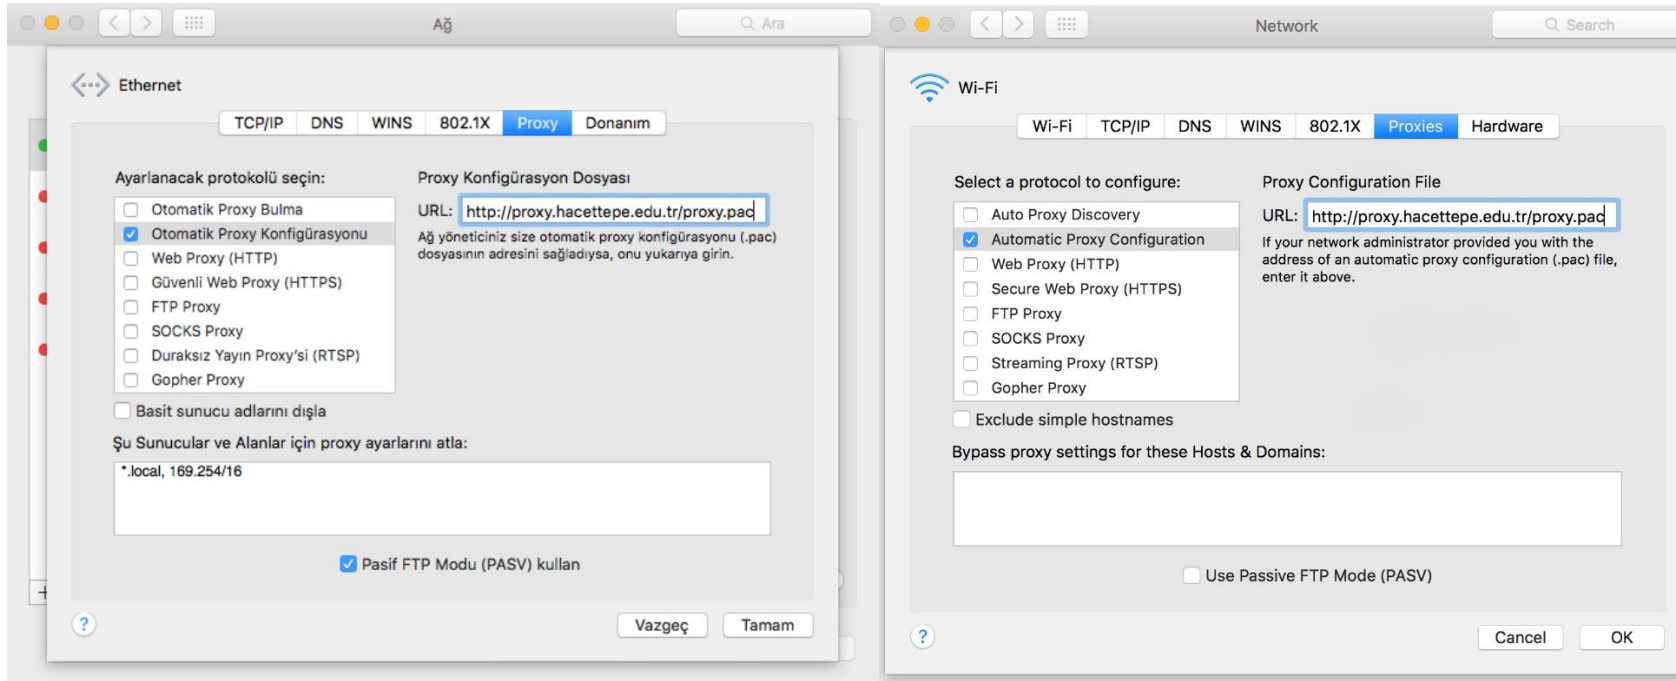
Ağ

Ara

Ethernet

TCP/IP DNS WINS 802.1X Proxy Donanım

Ayarlanacak protokolü seçin:

Otomatik Proxy Bulma
Otomatik Proxy Konfigürasyonu
Web Proxy (HTTP)
Güvenli Web Proxy (HTTPS)
FTP Proxy
SOCKS Proxy
Duraksız Yayın Proxy'si (RTSP)
Gopher Proxy

Proxy Konfigürasyon Dosyası

URL: http://proxy.hacettepe.edu.tr/proxy.pac

Ağ yöneticiniz size otomatik proxy konfigürasyonu (.pac) dosyasının adresini sağladıysa, onu yukarıya girin.

Basit sunucu adlarını dışla

Şu Sunucular ve Alanlar için proxy ayarlarını atla:

*.local, 169.254/16

Pasif FTP Modu (PASV) kullan

?

Vazgeç Tamam

Network

Search

Wi-Fi

Wi-Fi TCP/IP DNS WINS 802.1X Proxies Hardware

Select a protocol to configure:

Auto Proxy Discovery
Automatic Proxy Configuration
Web Proxy (HTTP)
Secure Web Proxy (HTTPS)
FTP Proxy
SOCKS Proxy
Streaming Proxy (RTSP)
Gopher Proxy

Proxy Configuration File

URL: http://proxy.hacettepe.edu.tr/proxy.pac

If your network administrator provided you with the address of an automatic proxy configuration (.pac) file, enter it above.

Exclude simple hostnames

Bypass proxy settings for these Hosts & Domains:

Use Passive FTP Mode (PASV)

?

Cancel OK